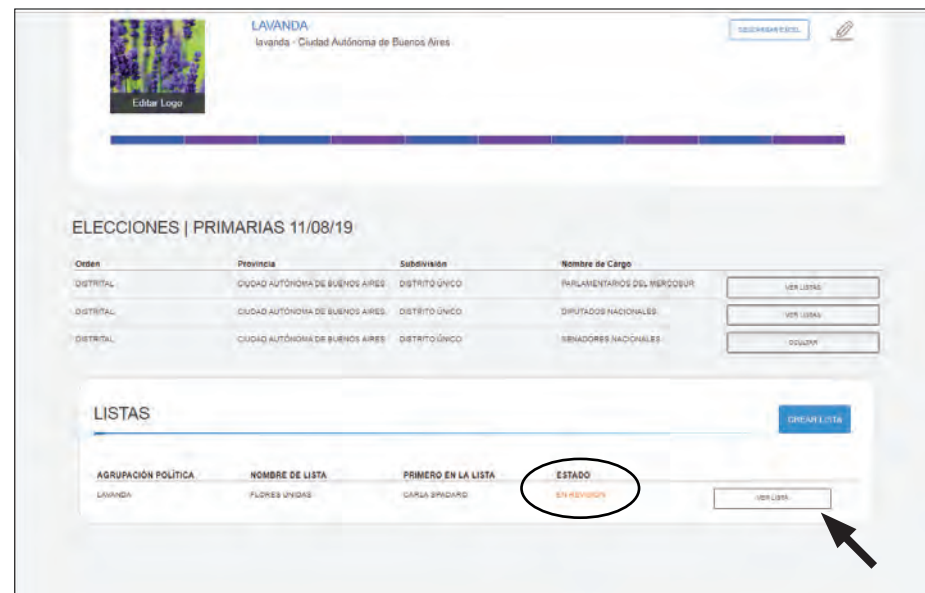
Editar Logo

LAVANDA
lavanda - Ciudad Autónoma de Buenos Aires

DESCARGAR EXCEL

ELECCIONES | PRIMARIAS 11/08/19

| Orden | Provincia | Subdivisión | Nombre de Cargo | |
|---|---|---|---|---|
| DISTRITAL | CIUDAD AUTÓNOMA DE BUENOS AIRES | DISTRITO ÚNICO | PARLAMENTARIOS DEL MERCOSUR | VER LISTAS |
| DISTRITAL | CIUDAD AUTÓNOMA DE BUENOS AIRES | DISTRITO ÚNICO | DIPUTADOS NACIONALES | VER LISTAS |
| DISTRITAL | CIUDAD AUTÓNOMA DE BUENOS AIRES | DISTRITO ÚNICO | SENADORES NACIONALES | OCULTAR |

LISTAS

CREAR LISTA

| AGRUPACIÓN POLÍTICA | NOMBRE DE LISTA | PRIMERO EN LA LISTA | ESTADO | |
|---|---|---|---|---|
| LAVANDA | FLORES UNIDAS | CARLA SPADARO | EN REVISIÓN | VER LISTA |